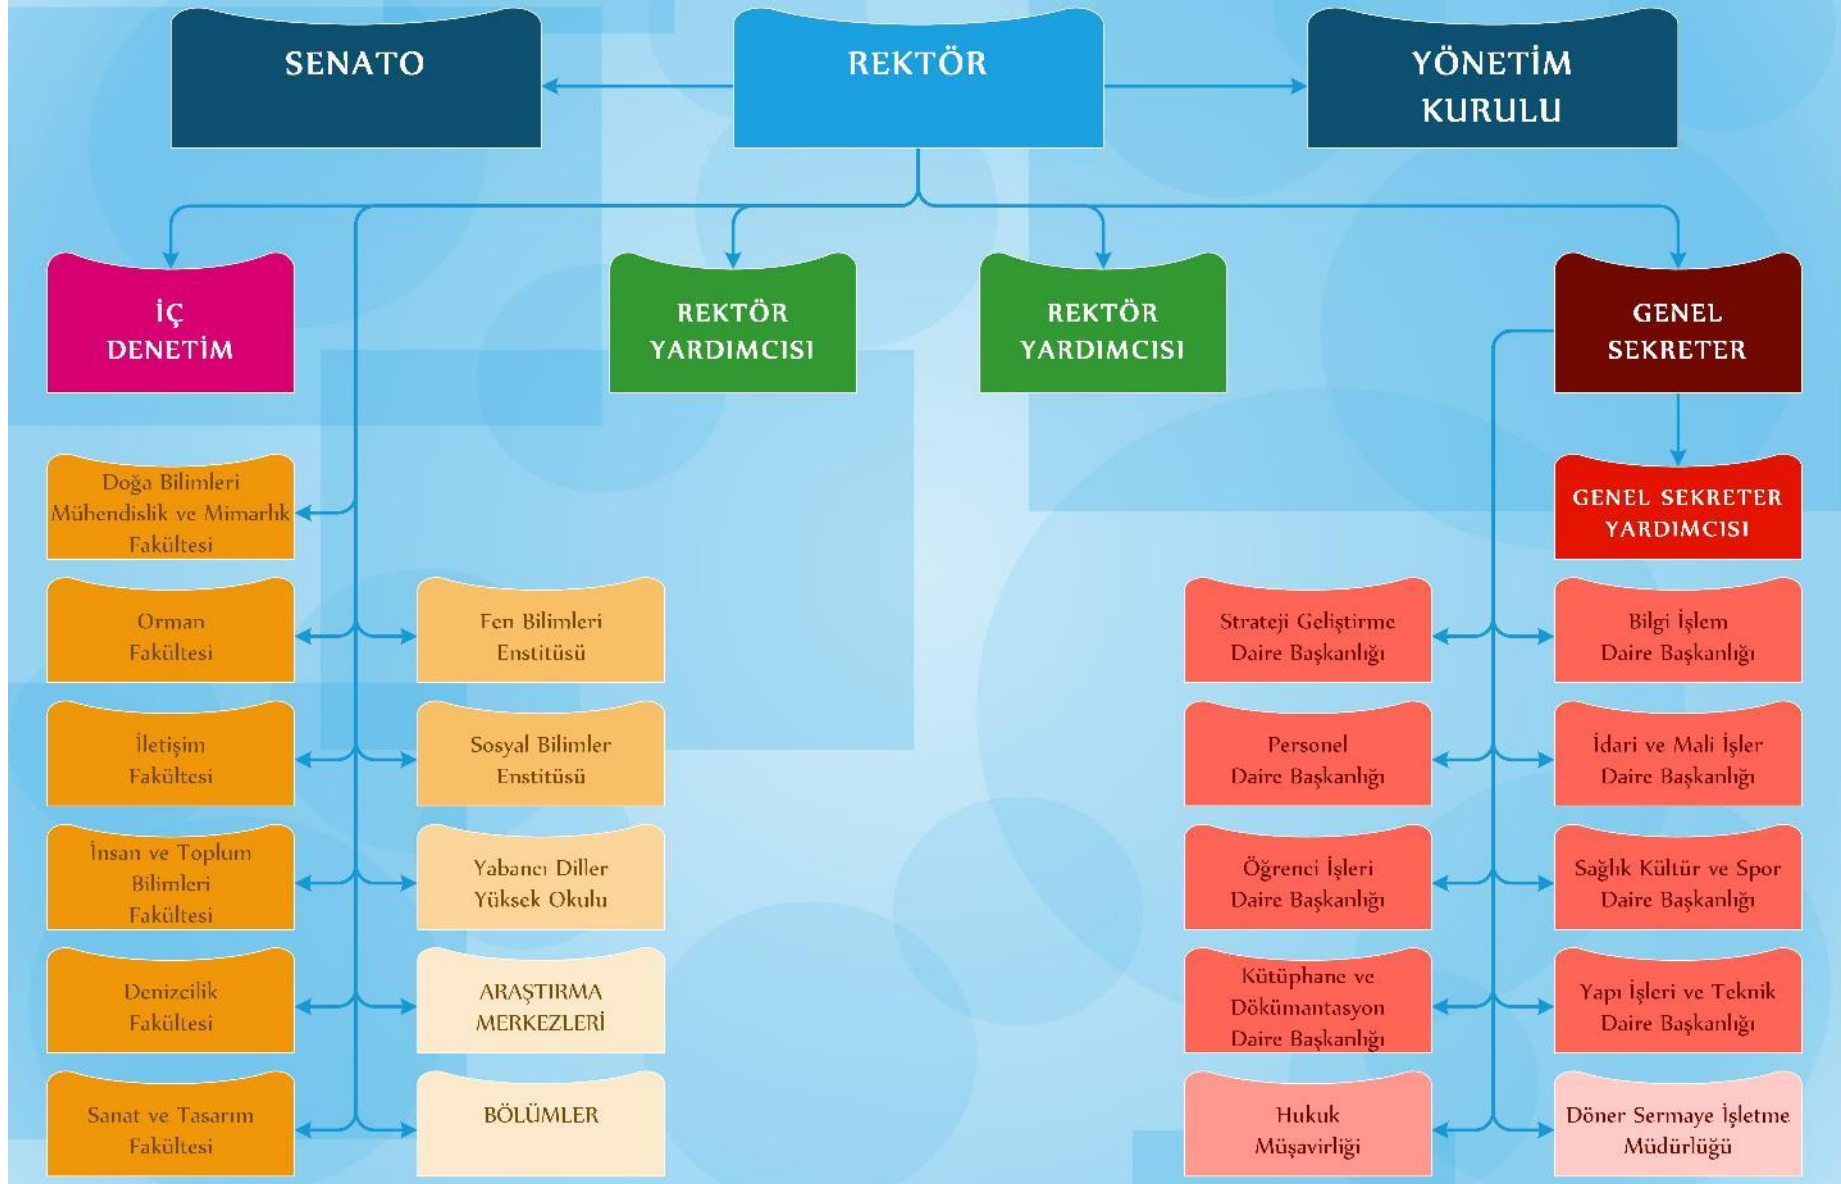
SENATO

REKTÖR

YÖNETİM KURULU

İÇ DENETİM

REKTÖR YARDIMCISI

REKTÖR YARDIMCISI

GENEL SEKRETER

GENEL SEKRETER YARDIMCISI

Doğa Bilimleri Mühendislik ve Mimarlık Fakültesi

Orman Fakültesi

İletişim Fakültesi

İnsan ve Toplum Bilimleri Fakültesi

Denizcilik Fakültesi

Sanat ve Tasarım Fakültesi

Fen Bilimleri Enstitüsü

Sosyal Bilimler Enstitüsü

Yabancı Diller Yüksek Okulu

ARAŞTIRMA MERKEZLERİ

BÖLÜMLER

Strateji Geliştirme Daire Başkanlığı

Personel Daire Başkanlığı

Öğrenci İşleri Daire Başkanlığı

Kütüphane ve Dökümantasyon Daire Başkanlığı

Hukuk Müşavirliği

Bilgi İşlem Daire Başkanlığı

İdari ve Mali İşler Daire Başkanlığı

Sağlık Kültür ve Spor Daire Başkanlığı

Yapı İşleri ve Teknik Daire Başkanlığı

Döner Sermaye İşletme Müdürlüğü